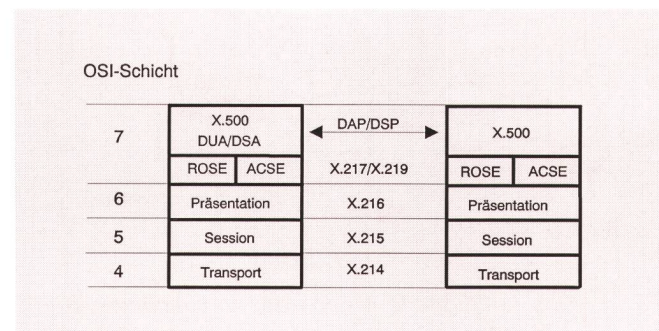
OSI-Schicht

| | | | |
|---|---|---|---|
| 7 | X.500 DUA/DSA | DAP/DSP | X.500 |
| | ROSE \| ACSE | X.217/X.219 | ROSE \| ACSE |
| 6 | Präsentation | X.216 | Präsentation |
| 5 | Session | X.215 | Session |
| 4 | Transport | X.214 | Transport |